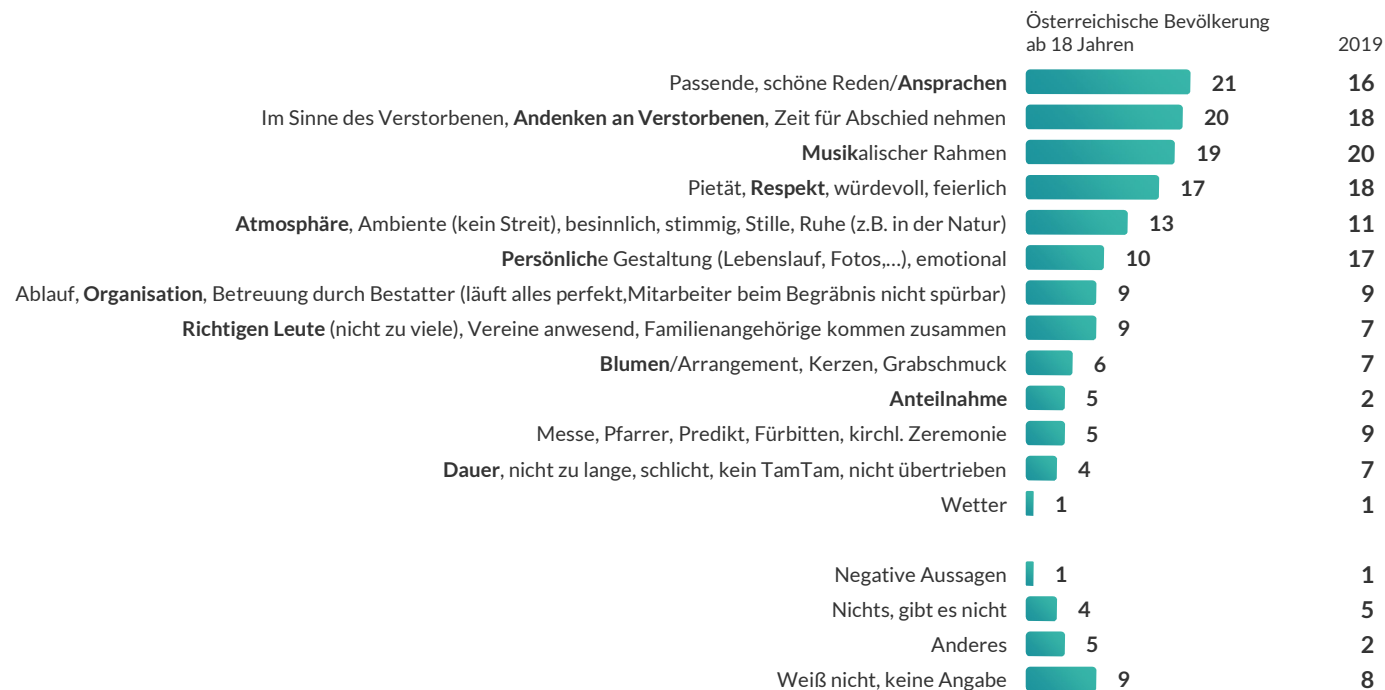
Österreichische Bevölkerung ab 18 Jahren

2019

| | | |
|---|---|---|
| Passende, schöne Reden/**Ansprachen** | 21 | 16 |
| Im Sinne des Verstorbenen, **Andenken an Verstorbenen**, Zeit für Abschied nehmen | 20 | 18 |
| **Musik**alischer Rahmen | 19 | 20 |
| Pietät, **Respekt**, würdevoll, feierlich | 17 | 18 |
| **Atmosphäre**, Ambiente (kein Streit), besinnlich, stimmig, Stille, Ruhe (z.B. in der Natur) | 13 | 11 |
| **Persönlich**e Gestaltung (Lebenslauf, Fotos,…), emotional | 10 | 17 |
| Ablauf, **Organisation**, Betreuung durch Bestatter (läuft alles perfekt,Mitarbeiter beim Begräbnis nicht spürbar) | 9 | 9 |
| **Richtigen Leute** (nicht zu viele), Vereine anwesend, Familienangehörige kommen zusammen | 9 | 7 |
| **Blumen**/Arrangement, Kerzen, Grabschmuck | 6 | 7 |
| **Anteilnahme** | 5 | 2 |
| Messe, Pfarrer, Predikt, Fürbitten, kirchl. Zeremonie | 5 | 9 |
| **Dauer**, nicht zu lange, schlicht, kein TamTam, nicht übertrieben | 4 | 7 |
| Wetter | 1 | 1 |
| Negative Aussagen | 1 | 1 |
| Nichts, gibt es nicht | 4 | 5 |
| Anderes | 5 | 2 |
| Weiß nicht, keine Angabe | 9 | 8 |